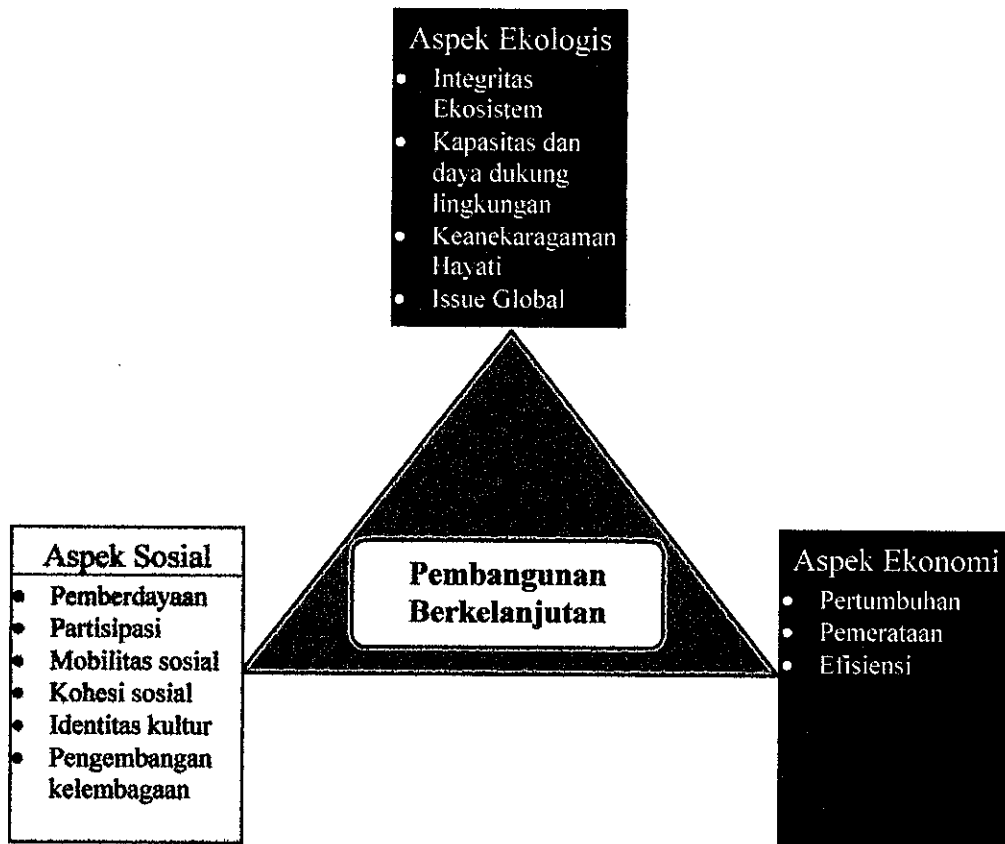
Aspek Ekologis
- Integritas Ekosistem
- Kapasitas dan daya dukung lingkungan
- Keanekaragaman Hayati
- Issue Global

Aspek Sosial
- Pemberdayaan
- Partisipasi
- Mobilitas sosial
- Kohesi sosial
- Identitas kultur
- Pengembangan kelembagaan

Pembangunan Berkelanjutan

Aspek Ekonomi
- Pertumbuhan
- Pemerataan
- Efisiensi